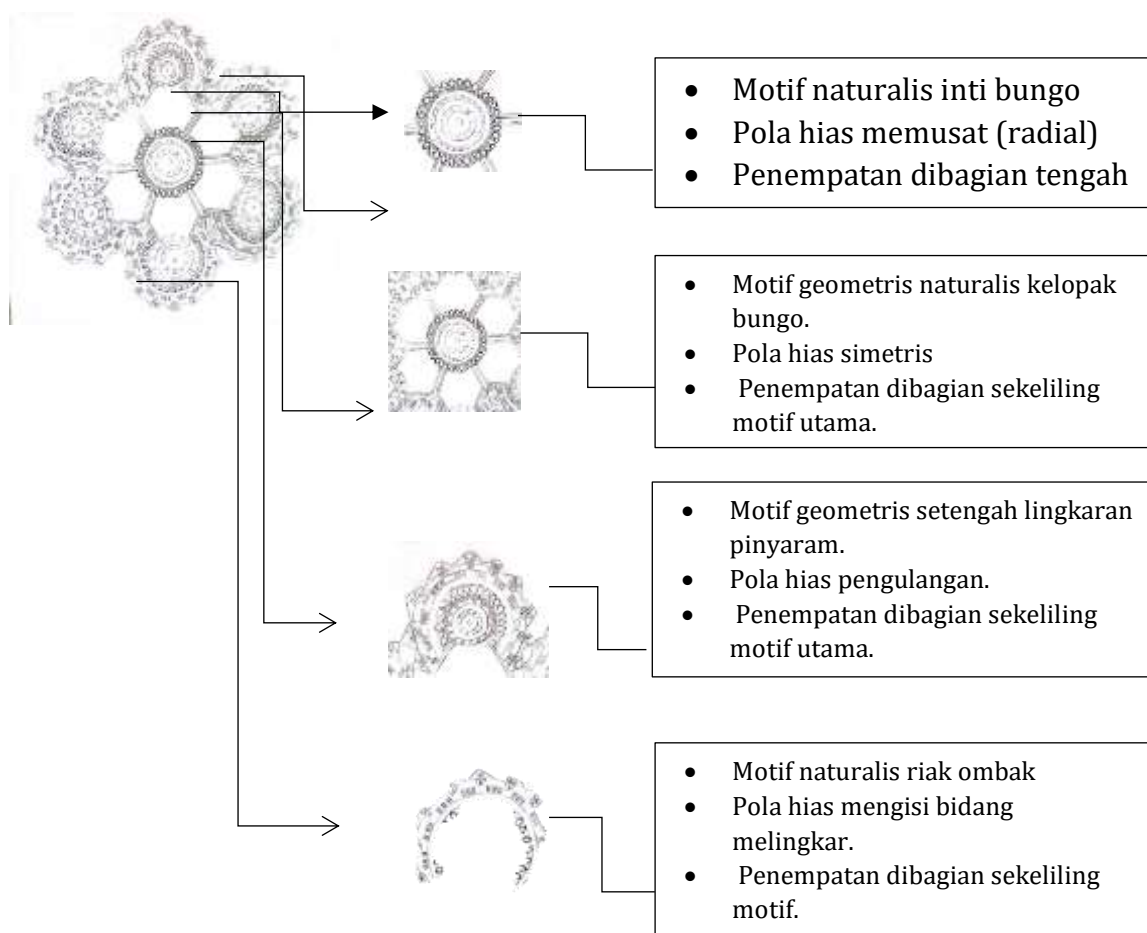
- Motif naturalis inti bungo
- Pola hias memusat (radial)
- Penempatan dibagian tengah

- Motif geometris naturalis kelopak bungo.
- Pola hias simetris
- Penempatan dibagian sekeliling motif utama.

- Motif geometris setengah lingkaran pinyaram.
- Pola hias pengulangan.
- Penempatan dibagian sekeliling motif utama.

- Motif naturalis riak ombak
- Pola hias mengisi bidang melingkar.
- Penempatan dibagian sekeliling motif.